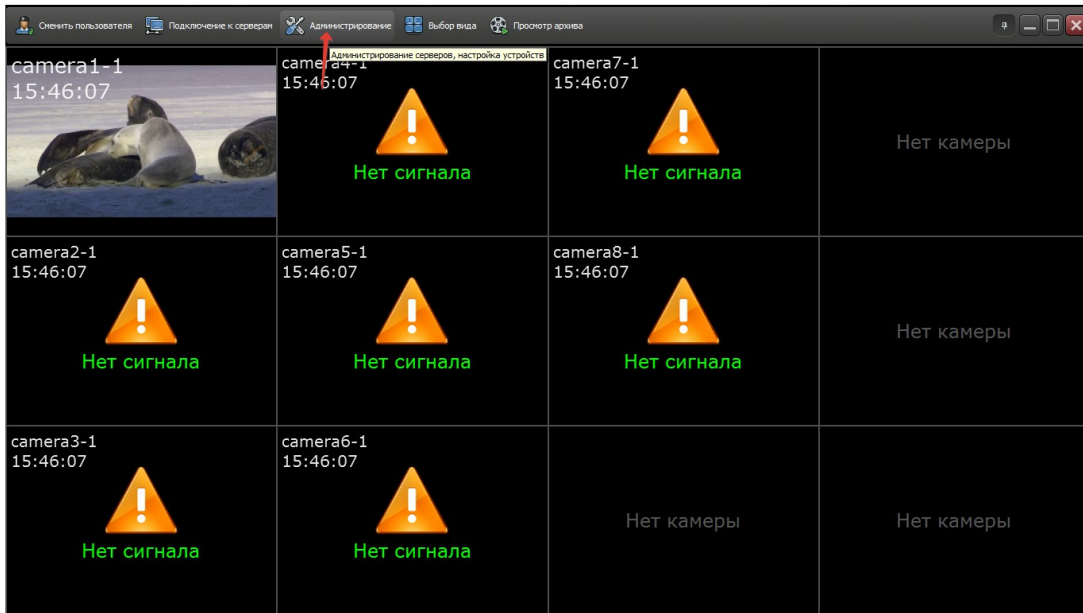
Сменить пользователя Подключение к серверам Администрирование Выбор вида Просмотр архива

Администрирование серверов, настройка устройств

camera1-1
15:46:07

camera4-1
15:46:07
Нет сигнала

camera7-1
15:46:07
Нет сигнала

Нет камеры

camera2-1
15:46:07
Нет сигнала

camera5-1
15:46:07
Нет сигнала

camera8-1
15:46:07
Нет сигнала

Нет камеры

camera3-1
15:46:07
Нет сигнала

camera6-1
15:46:07
Нет сигнала

Нет камеры

Нет камеры